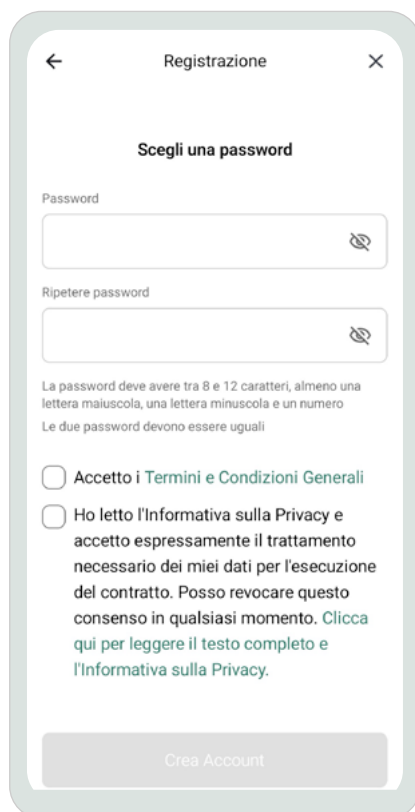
← Registrazione ×

Scegli una password

Password

Ripetere password

La password deve avere tra 8 e 12 caratteri, almeno una lettera maiuscola, una lettera minuscola e un numero

Le due password devono essere uguali

Accetto i Termini e Condizioni Generali

Ho letto l'Informativa sulla Privacy e accetto espressamente il trattamento necessario dei miei dati per l'esecuzione del contratto. Posso revocare questo consenso in qualsiasi momento. Clicca qui per leggere il testo completo e l'Informativa sulla Privacy.

Crea Account